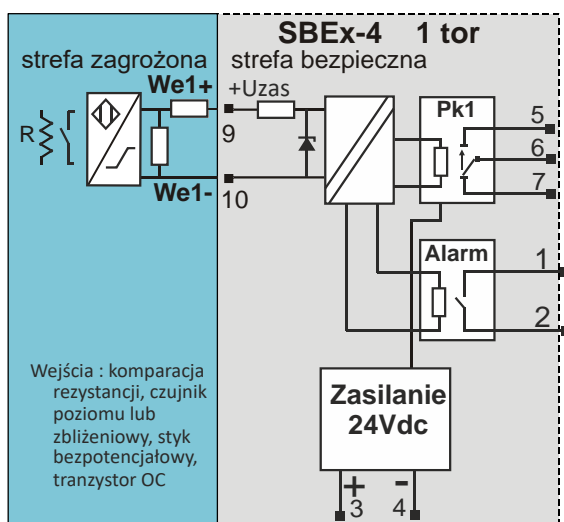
SBEx-4 1 tor

strefa zagrożona

strefa bezpieczna

R

We1+

+Uzas

9

We1-

10

Pk1

5

6

7

Alarm

1

2

Wejścia : komparacja rezystancji, czujnik poziomu lub zbliżeniowy, styk bezpotencjałowy, tranzystor OC

Zasilanie 24Vdc

+

3

-

4